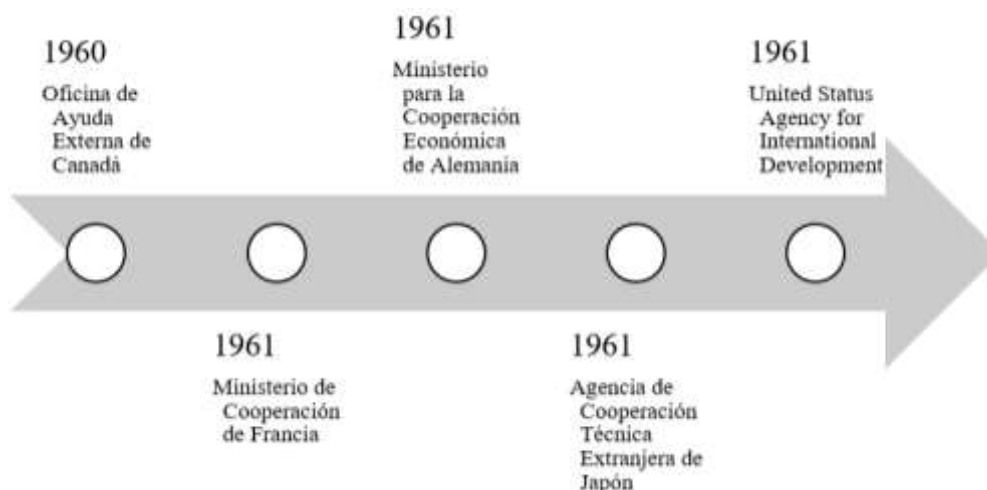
1960

Oficina de Ayuda Externa de Canadá

1961

Ministerio para la Cooperación Económica de Alemania

1961

United Status Agency for International Development

1961

Ministerio de Cooperación de Francia

1961

Agencia de Cooperación Técnica Extranjera de Japón